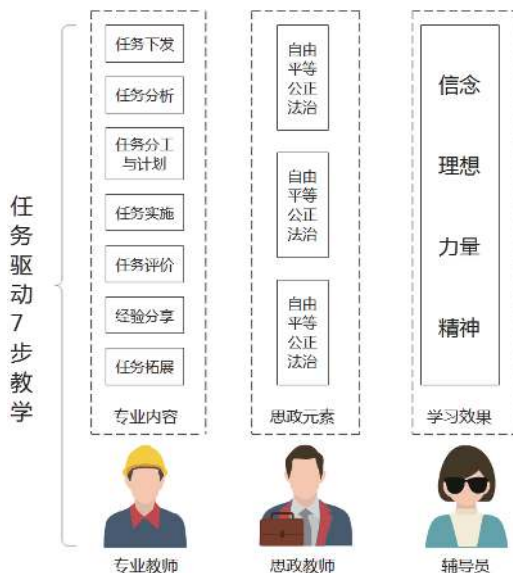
任务驱动7步教学

任务下发
任务分析
任务分工与计划
任务实施
任务评价
经验分享
任务拓展
专业内容

自由平等公正法治
自由平等公正法治
自由平等公正法治
思政元素

信念
理想
力量
精神
学习效果

专业教师
思政教师
辅导员